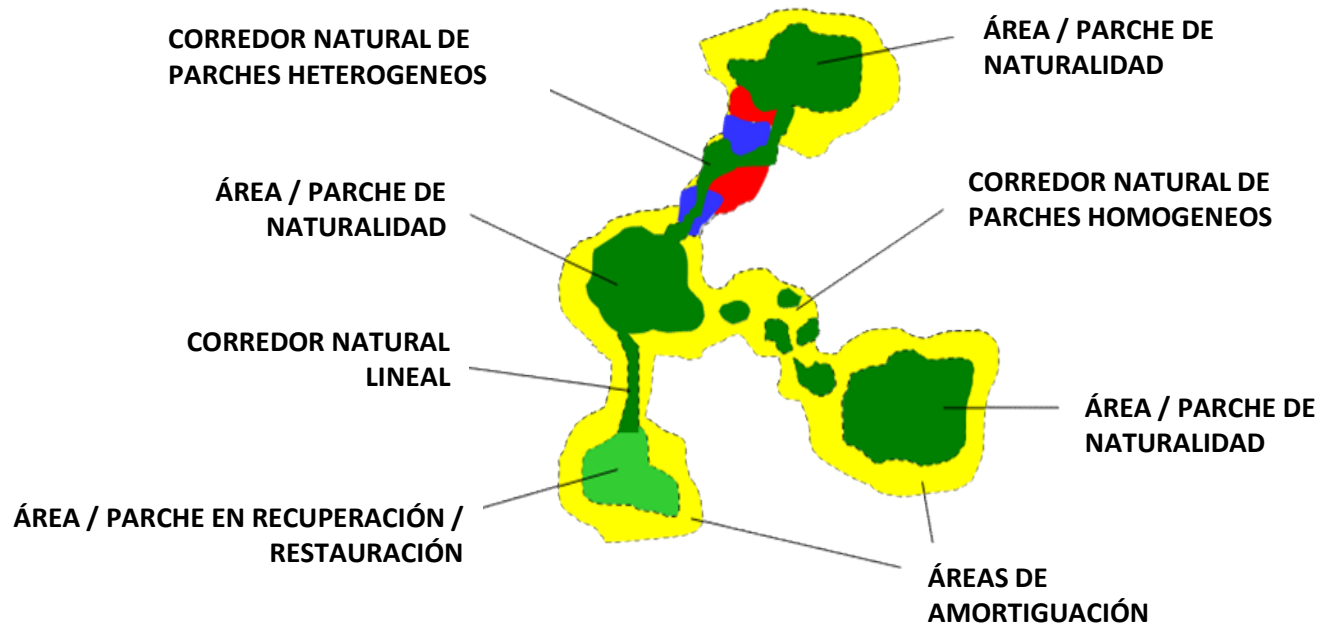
CORREDOR NATURAL DE PARCHES HETEROGENEOS

ÁREA / PARCHE DE NATURALIDAD

ÁREA / PARCHE DE NATURALIDAD

CORREDOR NATURAL DE PARCHES HOMOGENEOS

CORREDOR NATURAL LINEAL

ÁREA / PARCHE DE NATURALIDAD

ÁREA / PARCHE EN RECUPERACIÓN / RESTAURACIÓN

ÁREAS DE AMORTIGUACIÓN